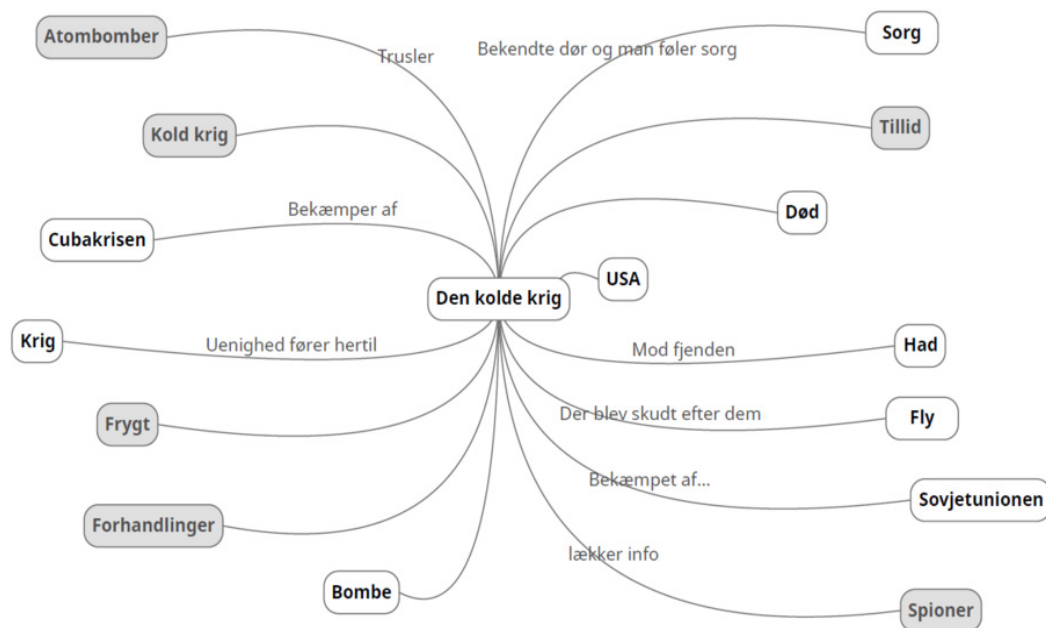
Atombomber
Trusler
Bekendte dør og man føler sorg
Sorg
Kold krig
Tillid
Bekæmper af
Død
Cubakrisen
USA
Den kolde krig
Krig
Uenighed fører hertil
Mod fjenden
Had
Frygt
Der blev skudt efter dem
Fly
Bekæmpet af...
Sovjetunionen
Forhandlinger
lækker info
Bombe
Spioner